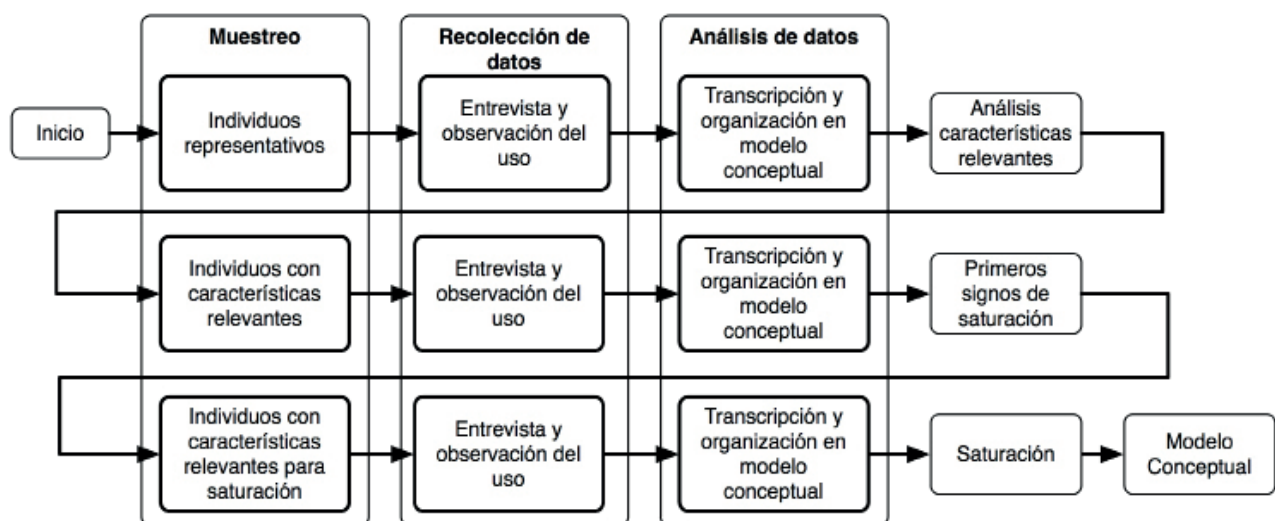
Muestreo

Recolección de datos

Análisis de datos

Inicio

Individuos representativos

Entrevista y observación del uso

Transcripción y organización en modelo conceptual

Análisis características relevantes

Individuos con características relevantes

Entrevista y observación del uso

Transcripción y organización en modelo conceptual

Primeros signos de saturación

Individuos con características relevantes para saturación

Entrevista y observación del uso

Transcripción y organización en modelo conceptual

Saturación

Modelo Conceptual